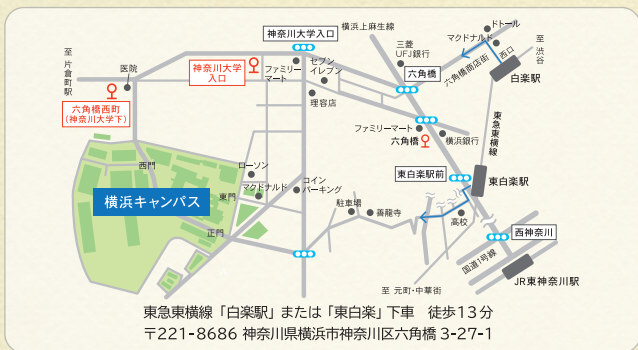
至 片倉町

医院

六角橋西町
(神奈川大学下)

神奈川大学
入口

ファミリーマート

神奈川大学入口

横浜上麻生線

セブンイレブン

理容店

三菱UFJ銀行

ドトール

マクドナルド

至 渋谷

西口

白楽駅

六角橋

六角橋商店街

ファミリーマート

六角橋

横浜銀行

東急東横線

西門

ローソン

マクドナルド

コインパーキング

横浜キャンパス

東門

正門

駐車場

蓮勝寺

東白楽駅前

東白楽駅

高校

西神奈川

国道1号線

至 元町・中華街

JR東神奈川駅

東急東横線「白楽駅」または「東白楽」下車　徒歩13分
〒221-8686 神奈川県横浜市神奈川区六角橋 3-27-1